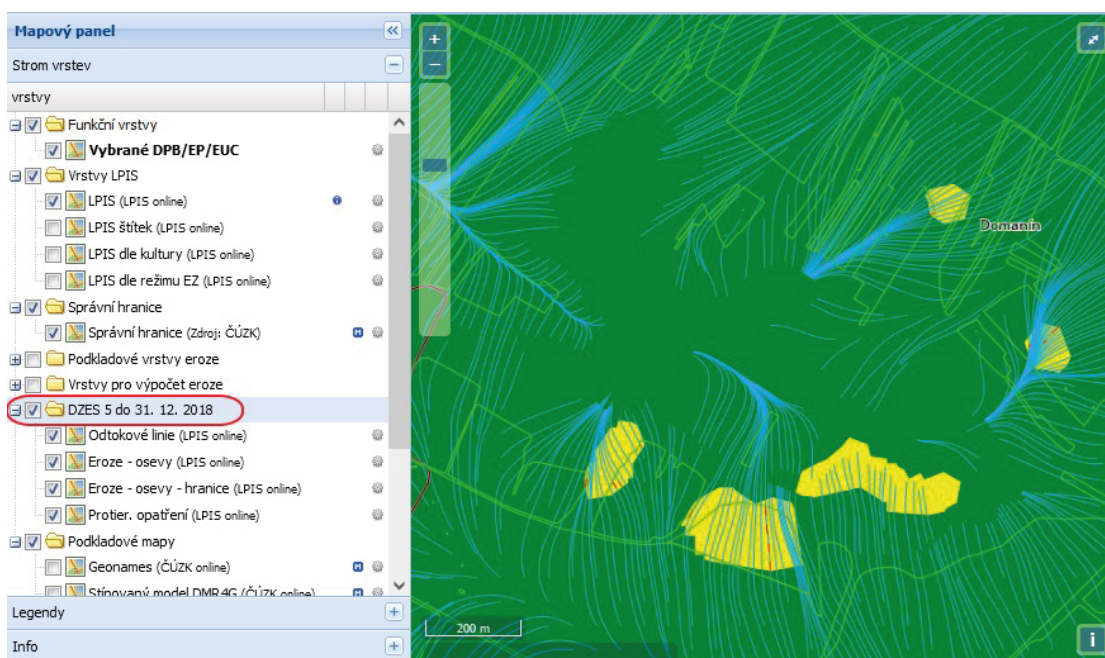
Mapový panel

Strom vrstev

vrstvy

Funkční vrstvy

Vybrané DPB/EP/EUC

Vrstvy LPIS

LPIS (LPIS online)

LPIS štítek (LPIS online)

LPIS dle kultury (LPIS online)

LPIS dle režimu EZ (LPIS online)

Správní hranice

Správní hranice (Zdroj: ČÚZK)

Podkladové vrstvy eroze

Vrstvy pro výpočet eroze

DZES 5 do 31. 12. 2018

Odtokové linie (LPIS online)

Eroze - osevy (LPIS online)

Eroze - osevy - hranice (LPIS online)

Protier. opatření (LPIS online)

Podkladové mapy

Geonames (ČÚZK online)

Stínovaný model DMR4G (ČÚZK online)

Legendy

Info

Domanín

200 m